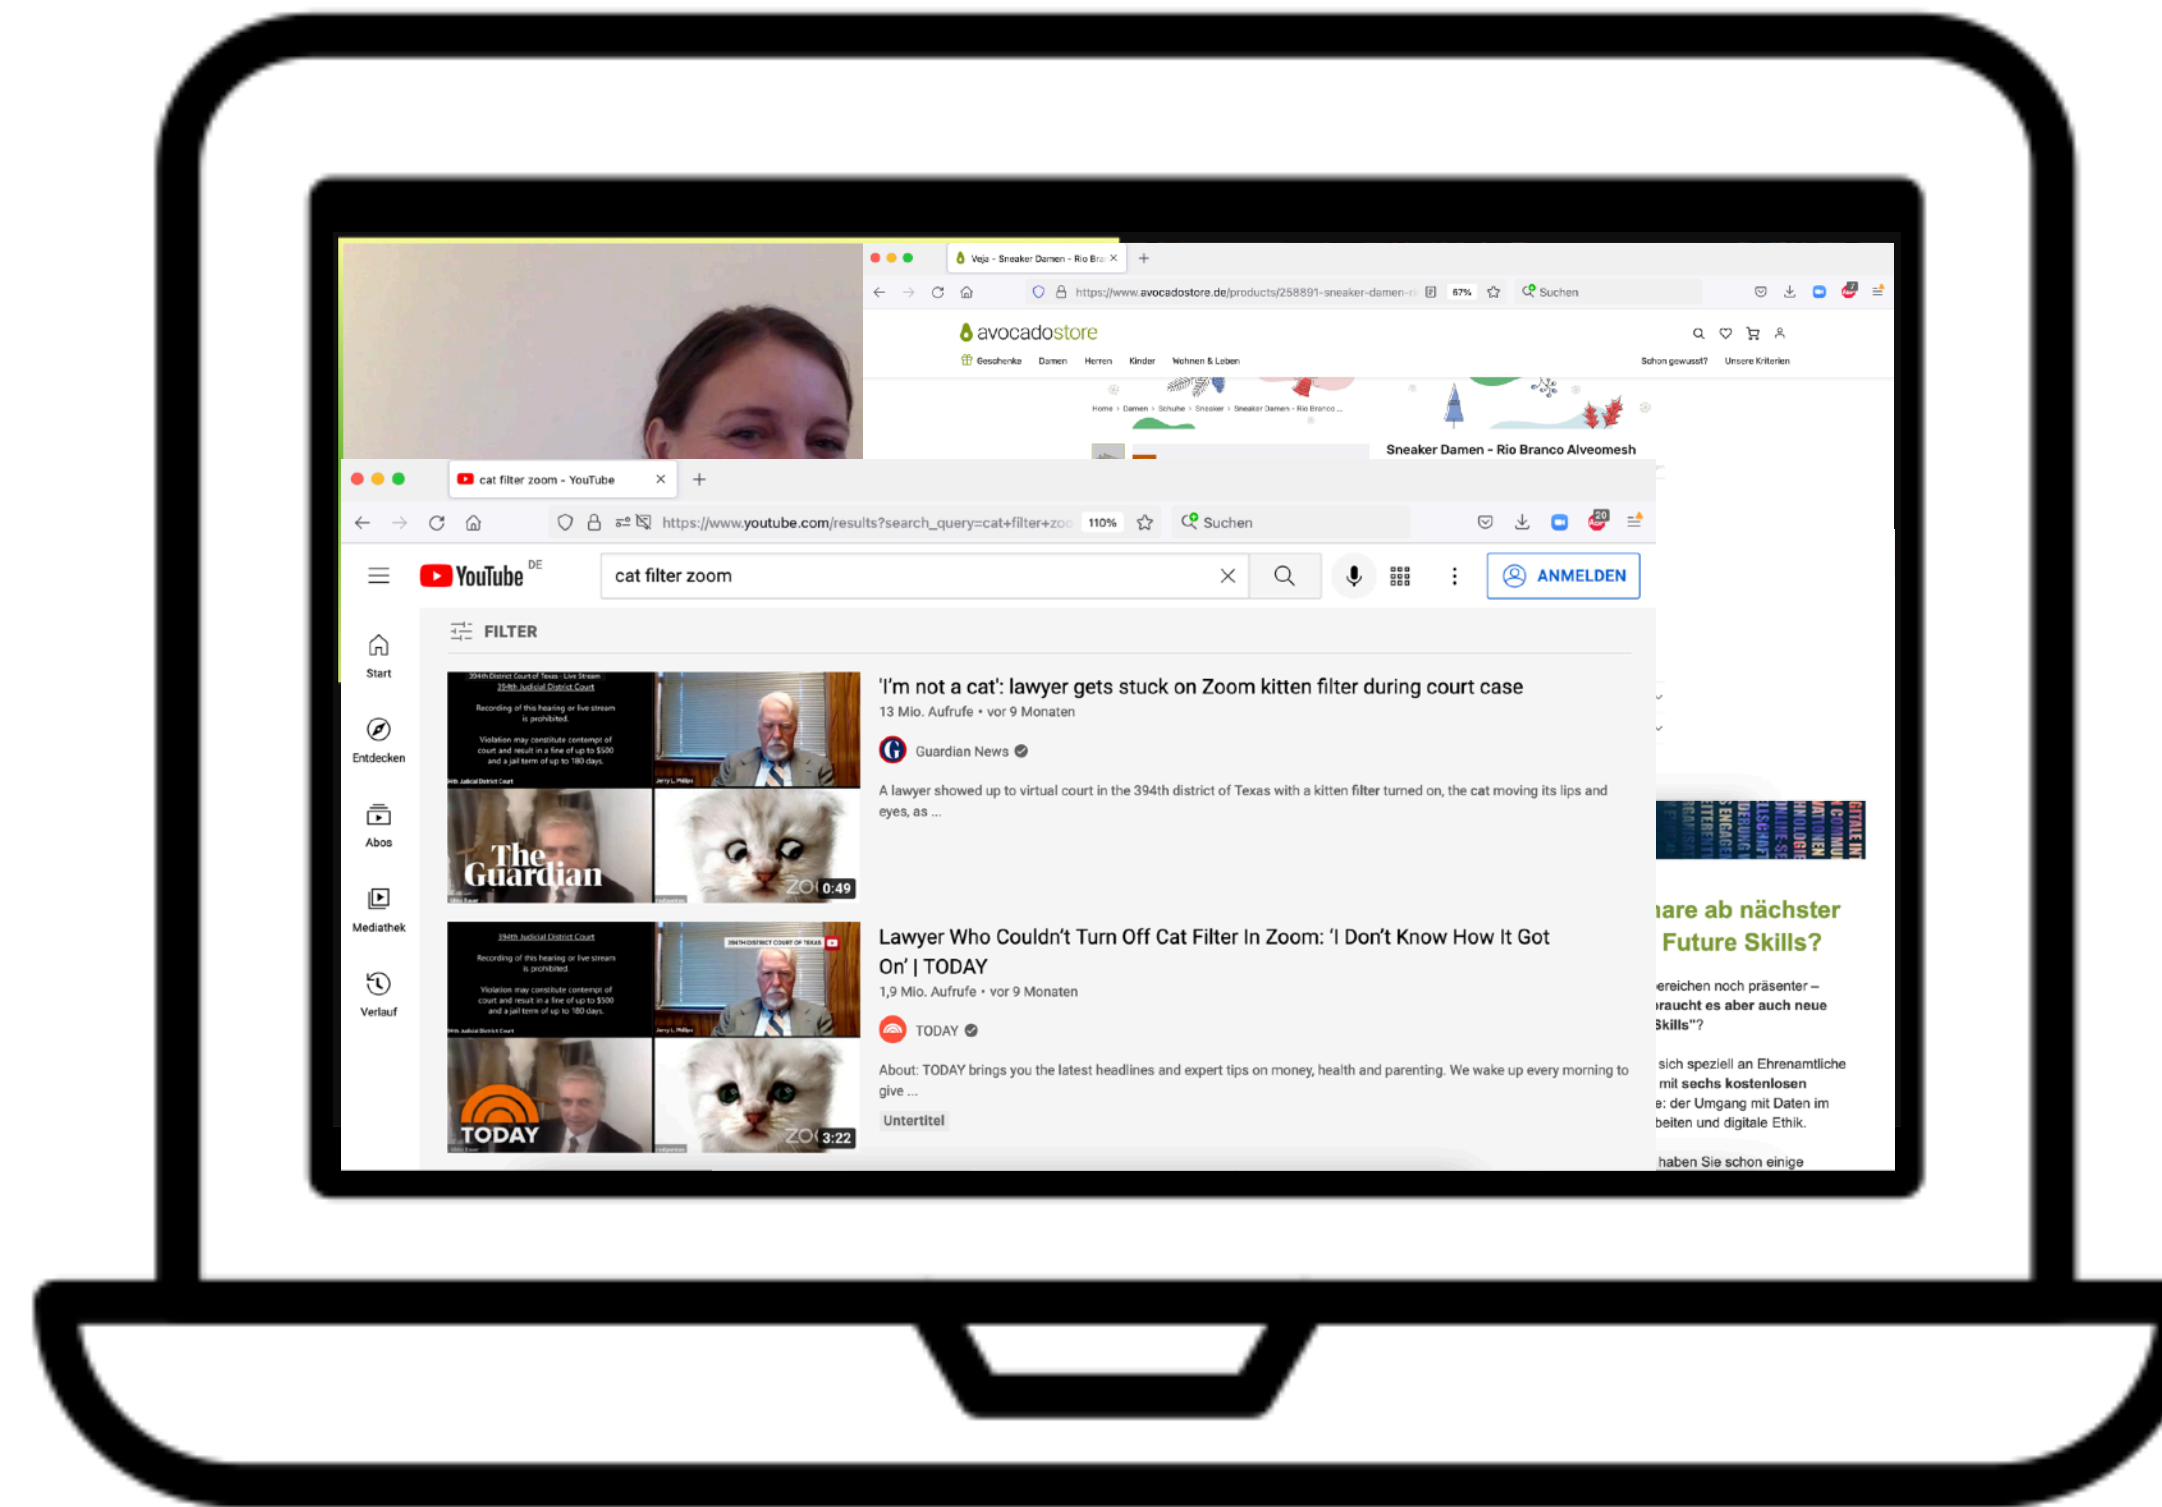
Veja - Sneaker Damen - Rio Bra ×

https://www.avocadostore.de/products/258891-sneaker-damen-r 67% Suchen

avocadostore

Geschenke Damen Herren Kinder Wohnen & Leben Schon gewusst? Unsere Kriterien

Home › Damen › Schuhe › Sneaker › Sneaker Damen - Rio Branco ...

Sneaker Damen - Rio Branco Alveomesh

cat filter zoom - YouTube ×

https://www.youtube.com/results?search_query=cat+filter+zoo 110% Suchen

YouTube DE

cat filter zoom

ANMELDEN

FILTER

Start

Entdecken

Abos

Mediathek

Verlauf

'I'm not a cat': lawyer gets stuck on Zoom kitten filter during court case

13 Mio. Aufrufe • vor 9 Monaten

Guardian News

A lawyer showed up to virtual court in the 394th district of Texas with a kitten filter turned on, the cat moving its lips and eyes, as ...

The Guardian

0:49

Lawyer Who Couldn't Turn Off Cat Filter In Zoom: 'I Don't Know How It Got On' | TODAY

1,9 Mio. Aufrufe • vor 9 Monaten

TODAY

About: TODAY brings you the latest headlines and expert tips on money, health and parenting. We wake up every morning to give ...

Untertitel

TODAY

3:22

are ab nächster Future Skills?

ereichen noch präsenter – raucht es aber auch neue Skills"?

sich speziell an Ehrenamtliche mit sechs kostenlosen : der Umgang mit Daten im beiten und digitale Ethik.

haben Sie schon einige